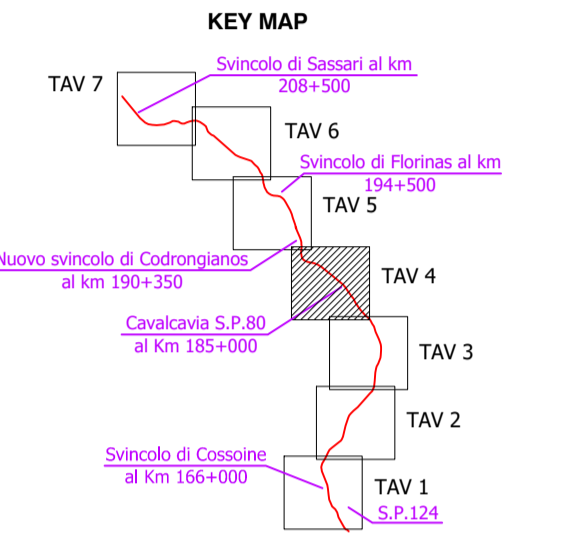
KEY MAP

TAV 7

Svincolo di Sassari al km 208+500

TAV 6

Svincolo di Florinas al km 194+500

TAV 5

Nuovo svincolo di Codrongianos al km 190+350

TAV 4

Cavalcavia S.P.80 al Km 185+000

TAV 3

TAV 2

Svincolo di Cossoine al Km 166+000

TAV 1

S.P.124